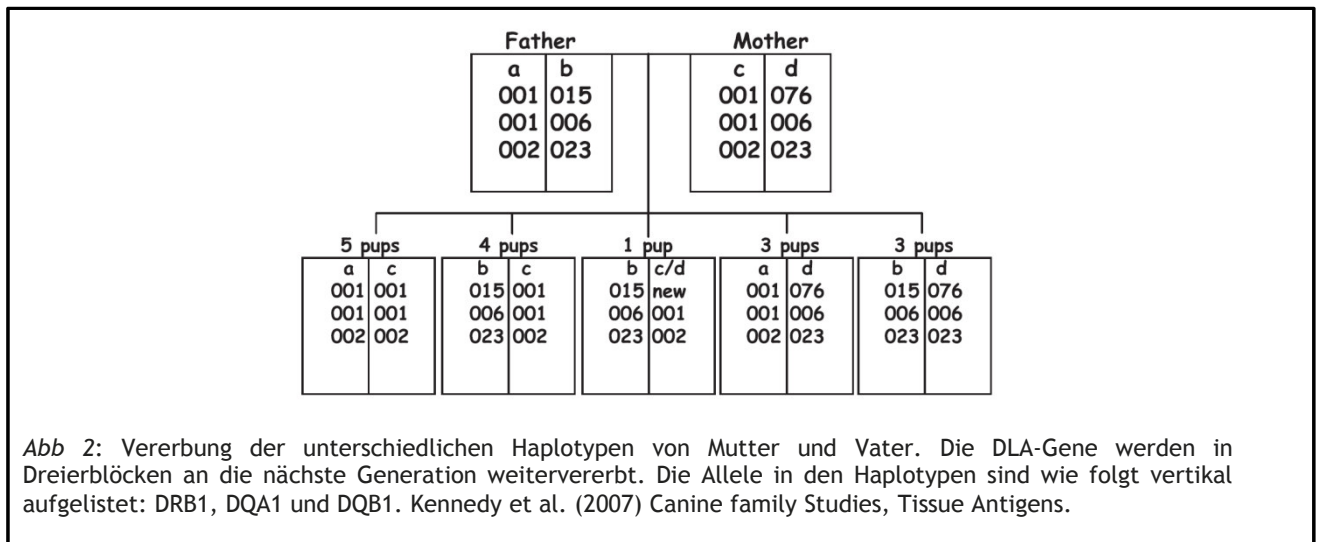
Father

| a | b |
|---|---|
| 001 | 015 |
| 001 | 006 |
| 002 | 023 |

Mother

| c | d |
|---|---|
| 001 | 076 |
| 001 | 006 |
| 002 | 023 |

5 pups

| a | c |
|---|---|
| 001 | 001 |
| 001 | 001 |
| 002 | 002 |

4 pups

| b | c |
|---|---|
| 015 | 001 |
| 006 | 001 |
| 023 | 002 |

1 pup

| b | c/d |
|---|---|
| 015 | new |
| 006 | 001 |
| 023 | 002 |

3 pups

| a | d |
|---|---|
| 001 | 076 |
| 001 | 006 |
| 002 | 023 |

3 pups

| b | d |
|---|---|
| 015 | 076 |
| 006 | 006 |
| 023 | 023 |

Abb 2: Vererbung der unterschiedlichen Haplotypen von Mutter und Vater. Die DLA-Gene werden in Dreierblöcken an die nächste Generation weitervererbt. Die Allele in den Haplotypen sind wie folgt vertikal aufgelistet: DRB1, DQA1 und DQB1. Kennedy et al. (2007) Canine family Studies, Tissue Antigens.